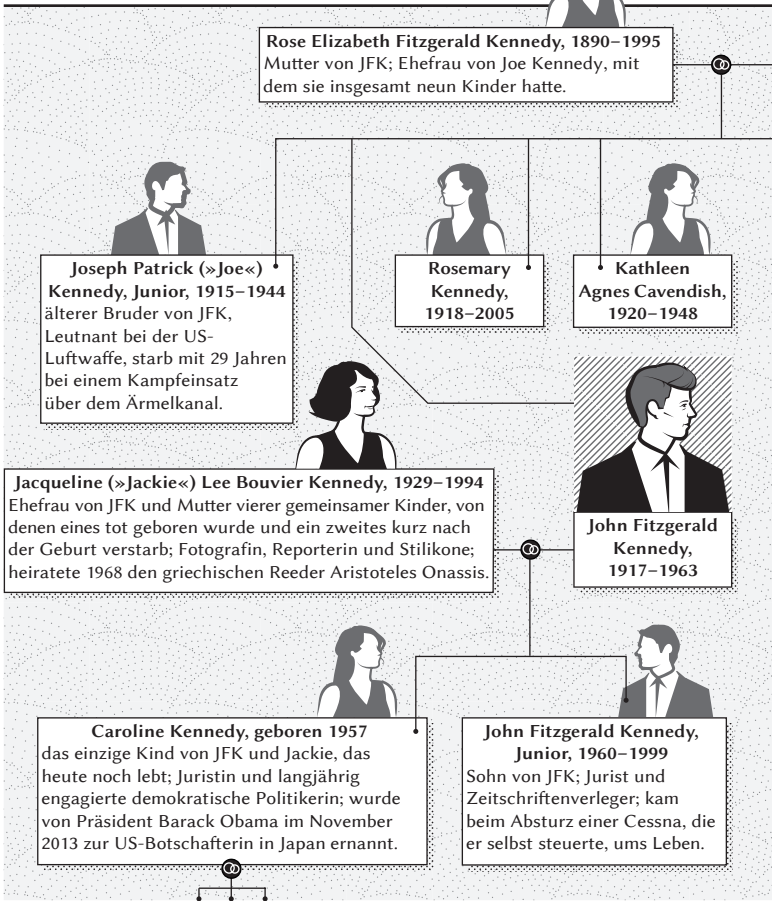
**Rose Elizabeth Fitzgerald Kennedy, 1890–1995**
Mutter von JFK; Ehefrau von Joe Kennedy, mit dem sie insgesamt neun Kinder hatte.

**Joseph Patrick (»Joe«) Kennedy, Junior, 1915–1944**
älterer Bruder von JFK, Leutnant bei der US-Luftwaffe, starb mit 29 Jahren bei einem Kampfeinsatz über dem Ärmelkanal.

**Rosemary Kennedy, 1918–2005**

**Kathleen Agnes Cavendish, 1920–1948**

**Jacqueline (»Jackie«) Lee Bouvier Kennedy, 1929–1994**
Ehefrau von JFK und Mutter vierer gemeinsamer Kinder, von denen eines tot geboren wurde und ein zweites kurz nach der Geburt verstarb; Fotografin, Reporterin und Stilikone; heiratete 1968 den griechischen Reeder Aristoteles Onassis.

**John Fitzgerald Kennedy, 1917–1963**

**Caroline Kennedy, geboren 1957**
das einzige Kind von JFK und Jackie, das heute noch lebt; Juristin und langjährig engagierte demokratische Politikerin; wurde von Präsident Barack Obama im November 2013 zur US-Botschafterin in Japan ernannt.

**John Fitzgerald Kennedy, Junior, 1960–1999**
Sohn von JFK; Jurist und Zeitschriftenverleger; kam beim Absturz einer Cessna, die er selbst steuerte, ums Leben.